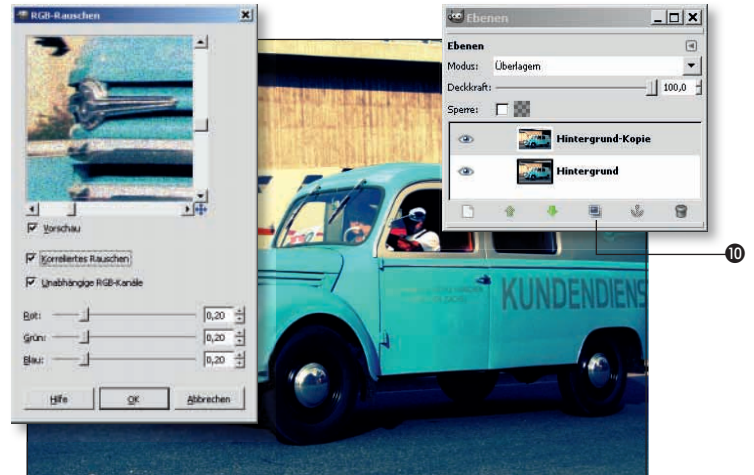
RGB-Rauschen

Vorschau

Korreliertes Rauschen

Unabhängige RGB-Kanäle

Rot: 0,20

Grün: 0,20

Blau: 0,20

Hilfe

OK

Abbrechen

Ebenen

Ebenen

Modus: Überlagern

Deckkraft: 100,0

Sperre:

Hintergrund-Kopie

Hintergrund

10

KUNDENDIENS